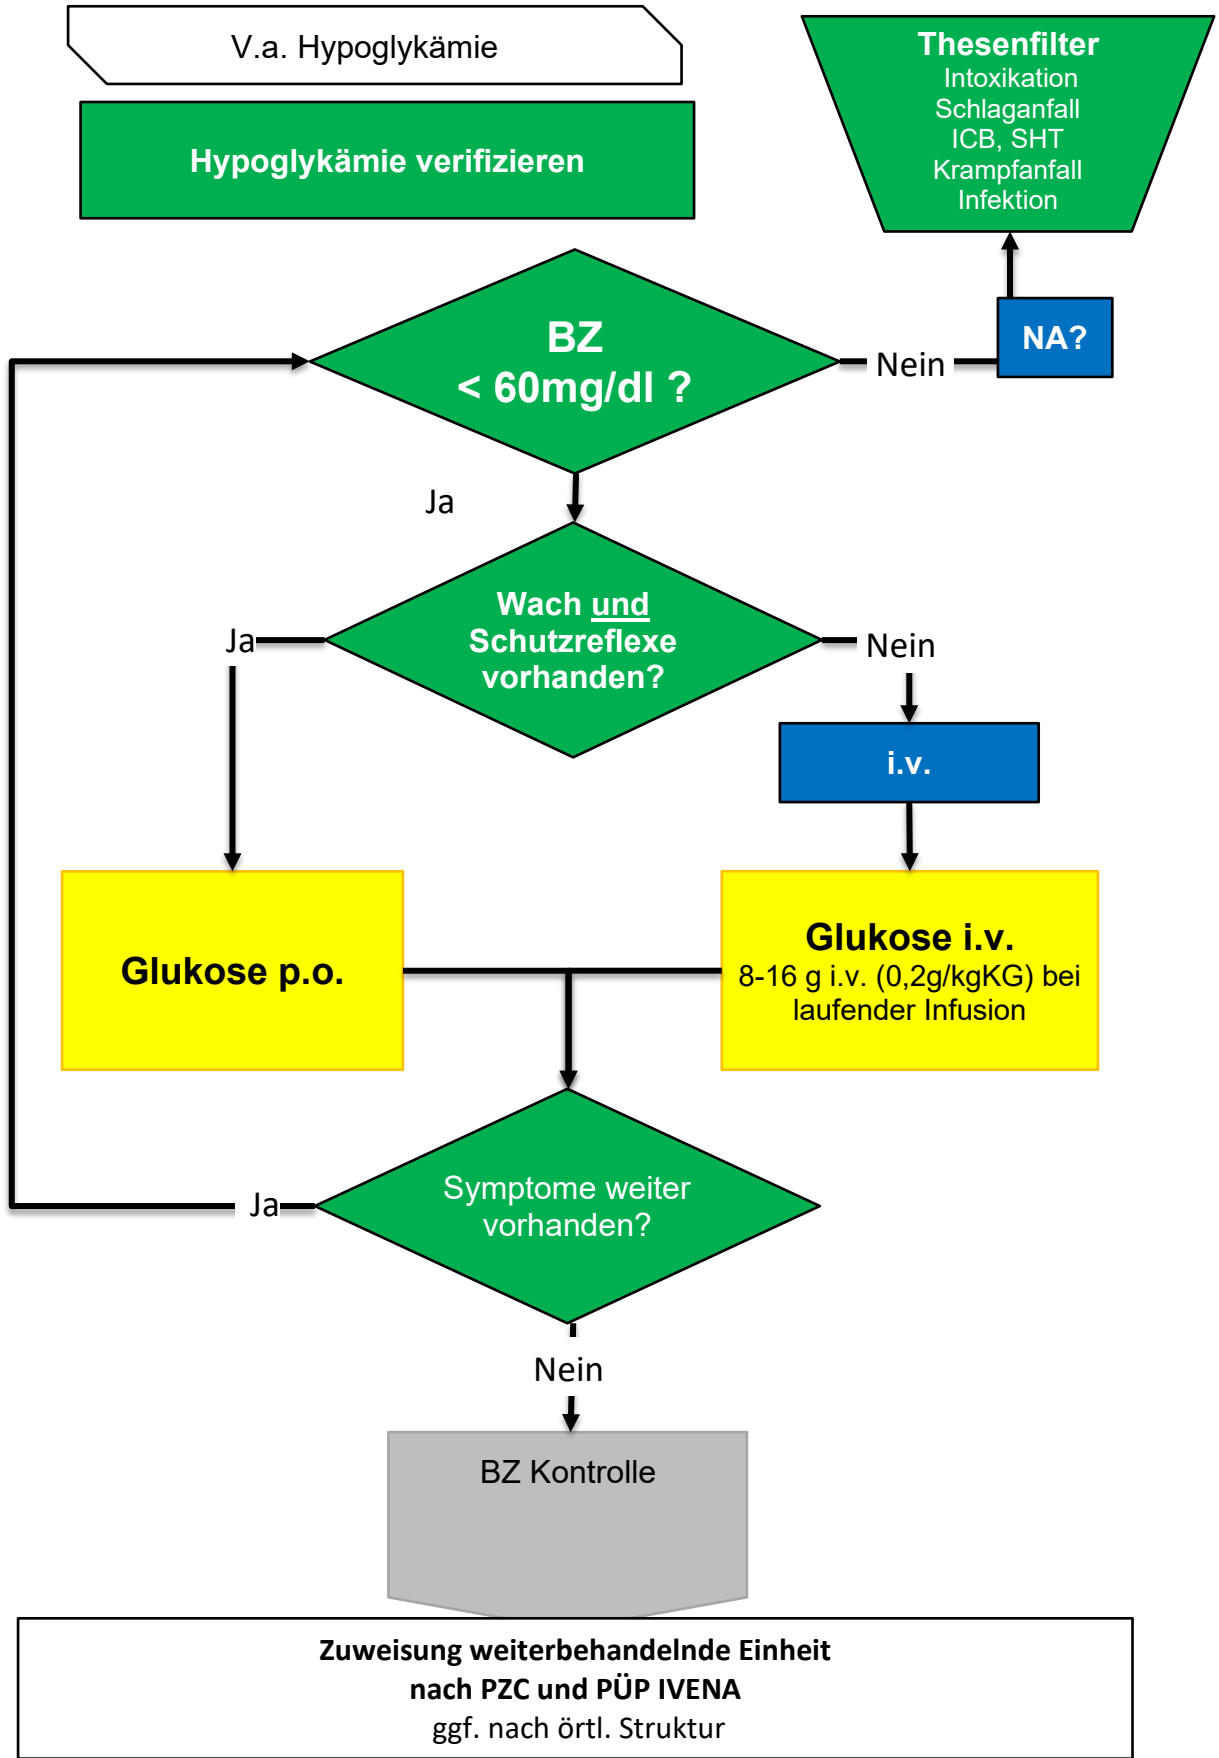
V.a. Hypoglykämie

Thesenfilter
Intoxikation
Schlaganfall
ICB, SHT
Krampfanfall
Infektion

Hypoglykämie verifizieren

BZ
< 60mg/dl ?

Nein

NA?

Ja

Wach und Schutzreflexe vorhanden?

Ja

Nein

i.v.

Glukose p.o.

Glukose i.v.
8-16 g i.v. (0,2g/kgKG) bei laufender Infusion

Ja

Symptome weiter vorhanden?

Nein

BZ Kontrolle

Zuweisung weiterbehandelnde Einheit
nach PZC und PÜP IVENA
ggf. nach örtl. Struktur